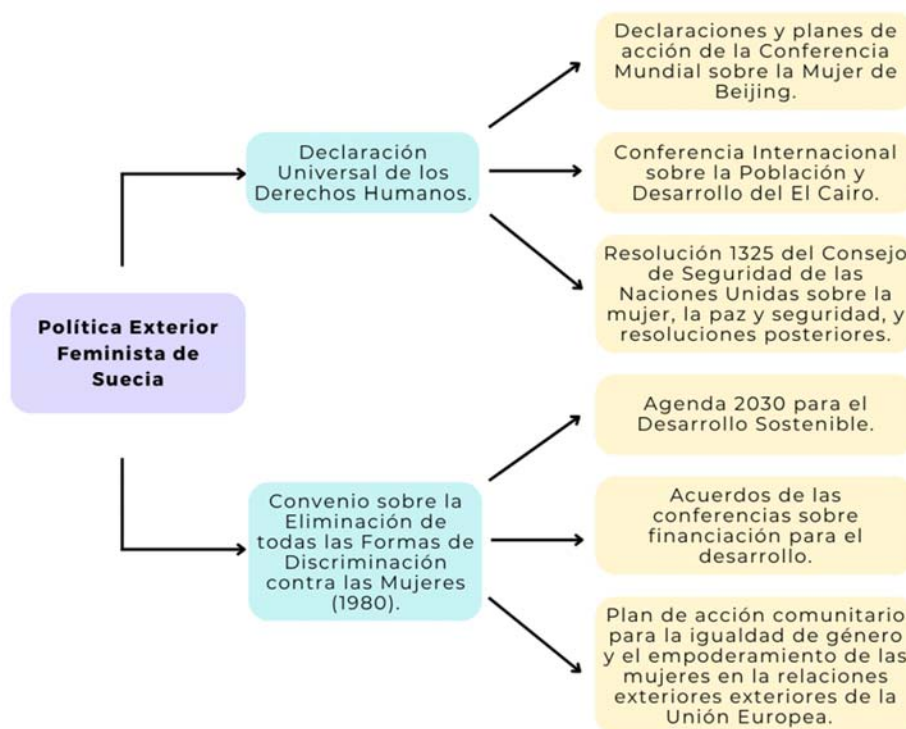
Política Exterior Feminista de Suecia

Declaración Universal de los Derechos Humanos.

Declaraciones y planes de acción de la Conferencia Mundial sobre la Mujer de Beijing.

Conferencia Internacional sobre la Población y Desarrollo del El Cairo.

Resolución 1325 del Consejo de Seguridad de las Naciones Unidas sobre la mujer, la paz y seguridad, y resoluciones posteriores.

Convenio sobre la Eliminación de todas las Formas de Discriminación contra las Mujeres (1980).

Agenda 2030 para el Desarrollo Sostenible.

Acuerdos de las conferencias sobre financiación para el desarrollo.

Plan de acción comunitario para la igualdad de género y el empoderamiento de las mujeres en la relaciones exteriores exteriores de la Unión Europea.